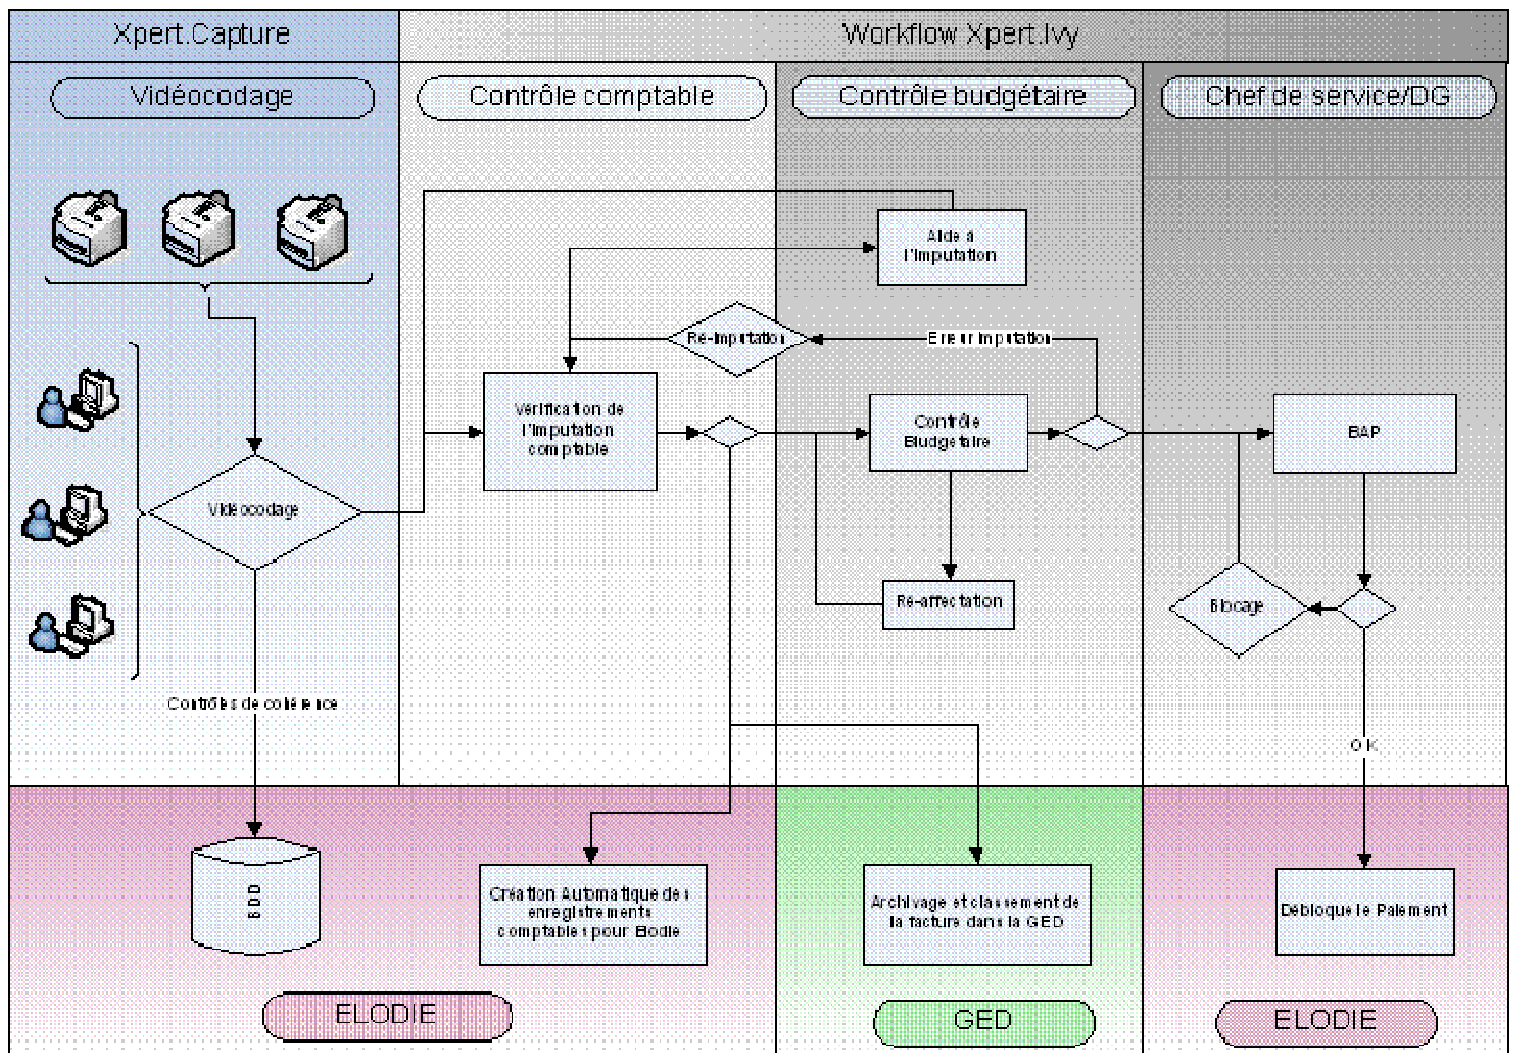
Xpert.Capture

Workflow Xpert.Ivy

Vidéocodage

Contrôle comptable

Contrôle budgétaire

Chef de service/DG

Aide à l'imputation

Re-imputation

Erreur imputation

Vérification de l'imputation comptable

Contrôle Budgétaire

BAP

Vidéocodage

Re-affectation

Blocage

Contrôles de cohérence

OK

BDD

Création Automatique des enregistrements comptables pour Elodie

Archivage et classement de la facture dans la GED

Débloque le Paiement

ELODIE

GED

ELODIE